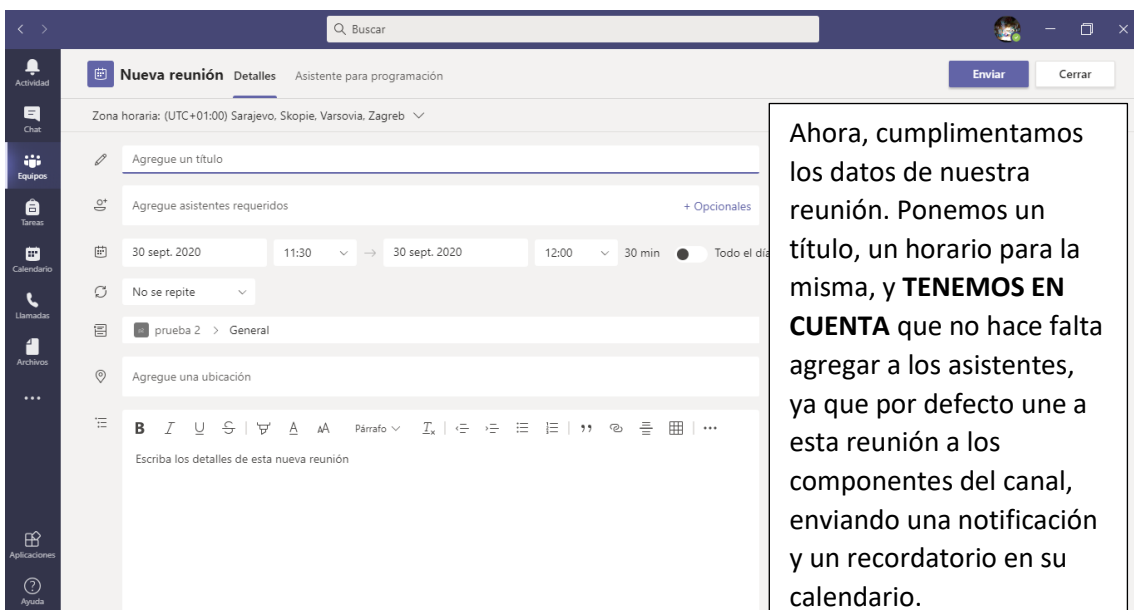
Buscar

Actividad
Chat
Equipos
Tareas
Calendario
Llamadas
Archivos
...
Aplicaciones
Ayuda

Nueva reunión Detalles Asistente para programación

Enviar Cerrar

Zona horaria: (UTC+01:00) Sarajevo, Skopie, Varsovia, Zagreb

Agregue un título

Agregue asistentes requeridos + Opcionales

30 sept. 2020 11:30 → 30 sept. 2020 12:00 30 min Todo el día

No se repite

prueba 2 > General

Agregue una ubicación

B I U S A A Párrafo ...

Escriba los detalles de esta nueva reunión

Ahora, cumplimentamos los datos de nuestra reunión. Ponemos un título, un horario para la misma, y **TENEMOS EN CUENTA** que no hace falta agregar a los asistentes, ya que por defecto une a esta reunión a los componentes del canal, enviando una notificación y un recordatorio en su calendario.